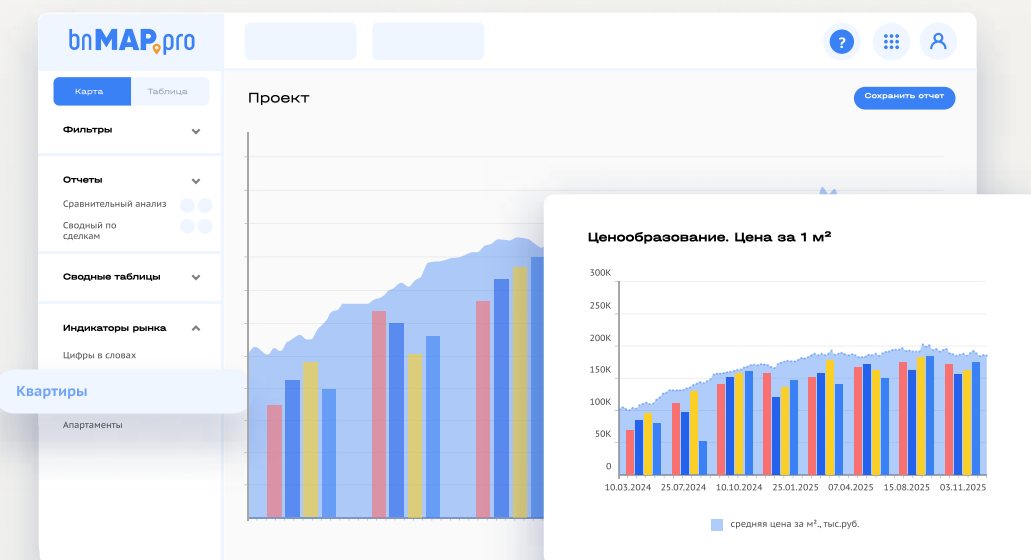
bnMAP.pro

?

Карта | Таблица

Проект

Сохранить отчет

Фильтры

Отчеты

Сравнительный анализ

Сводный по сделкам

Сводные таблицы

Индикаторы рынка

Цифры в словах

Квартиры

Апартаменты

Ценообразование. Цена за 1 м²

300K
250K
200K
150K
100K
50K
0

10.03.2024 25.07.2024 10.10.2024 25.01.2025 07.04.2025 15.08.2025 03.11.2025

средняя цена за м²., тыс.руб.